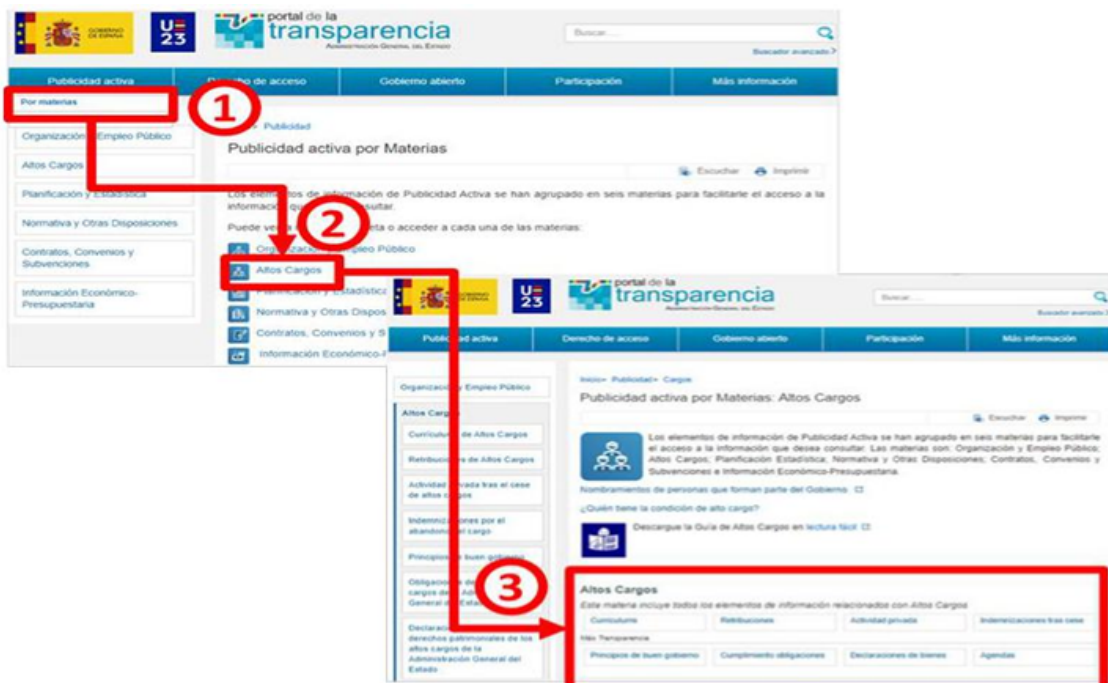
GOBIERNO DE ESPAÑA
UE 23
portal de la transparencia
ADMINISTRACIÓN GENERAL DEL ESTADO
Buscar...
Buscador avanzado
Publicidad activa | Derecho de acceso | Gobierno abierto | Participación | Más información

Por materias
1
Organización y Empleo Público
Altos Cargos
Planificación y Estadística
Normativa y Otras Disposiciones
Contratos, Convenios y Subvenciones
Información Económico-Presupuestaria

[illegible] Publicidad
Publicidad activa por Materias
Escuchar Imprimir
Los elementos de información de Publicidad Activa se han agrupado en seis materias para facilitarle el acceso a la información que desea consultar.
2
Puede ver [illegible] o acceder a cada una de las materias:
Organización y Empleo Público
Altos Cargos
Planificación y Estadística
Normativa y Otras Dispos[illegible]
Contratos, Convenios y S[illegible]
Información Económico-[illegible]

GOBIERNO DE ESPAÑA
UE 23
portal de la transparencia
ADMINISTRACIÓN GENERAL DEL ESTADO
Buscar...
Buscador avanzado
Publicidad activa | Derecho de acceso | Gobierno abierto | Participación | Más información

Organización y Empleo Público
Altos Cargos
Currículum de Altos Cargos
Retribuciones de Altos Cargos
Actividad privada tras el cese de altos cargos
Indemnizaciones por el abandono del cargo
Principios de buen gobierno
Obligaciones de los altos cargos de la Administración General del Estado
Declaraciones de bienes y derechos patrimoniales de los altos cargos de la Administración General del Estado

Inicio > Publicidad > Cargos
Publicidad activa por Materias: Altos Cargos
Escuchar Imprimir
Los elementos de información de Publicidad Activa se han agrupado en seis materias para facilitarle el acceso a la información que desea consultar. Las materias son: Organización y Empleo Público; Altos Cargos; Planificación Estadística; Normativa y Otras Disposiciones; Contratos, Convenios y Subvenciones e Información Económico-Presupuestaria.
Nombramientos de personas que forman parte del Gobierno
¿Quién tiene la condición de alto cargo?
Descargue la Guía de Altos Cargos en lectura fácil
3
Altos Cargos
Esta materia incluye todos los elementos de información relacionados con Altos Cargos
Currículums | Retribuciones | Actividad privada | Indemnizaciones tras cese
Más Transparencia
Principios de buen gobierno | Cumplimiento obligaciones | Declaraciones de bienes | Agendas